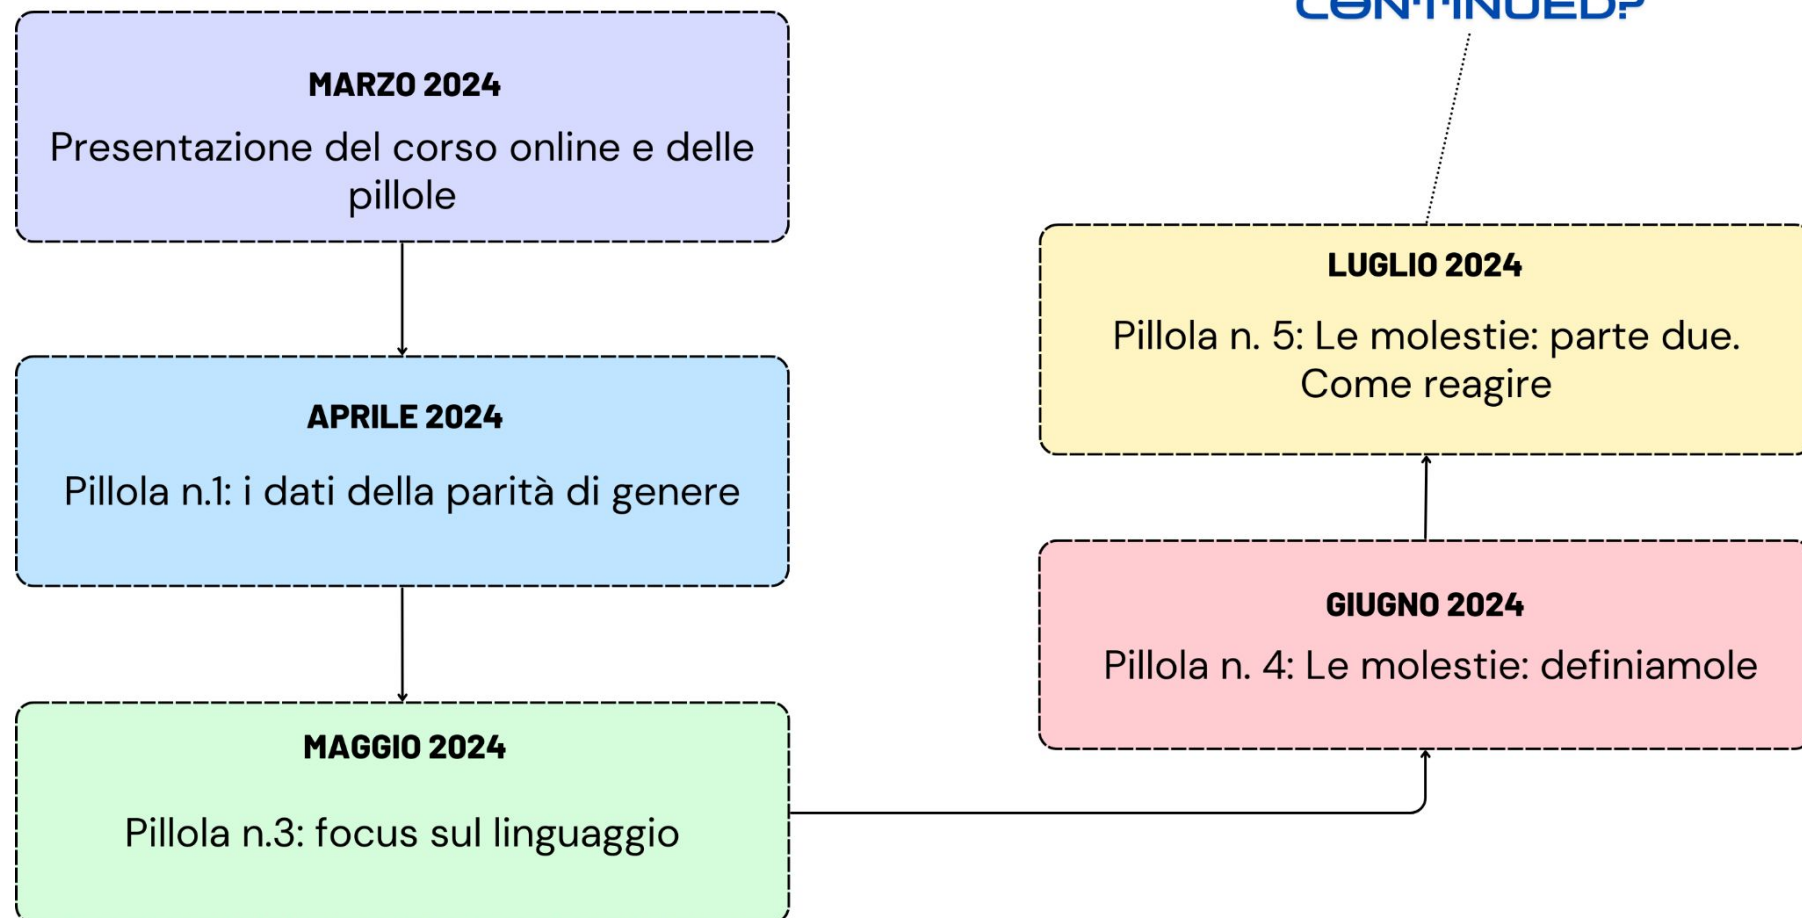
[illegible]

MARZO 2024

Presentazione del corso online e delle pillole

APRILE 2024

Pillola n.1: i dati della parità di genere

MAGGIO 2024

Pillola n.3: focus sul linguaggio

LUGLIO 2024

Pillola n. 5: Le molestie: parte due. Come reagire

GIUGNO 2024

Pillola n. 4: Le molestie: definiamole